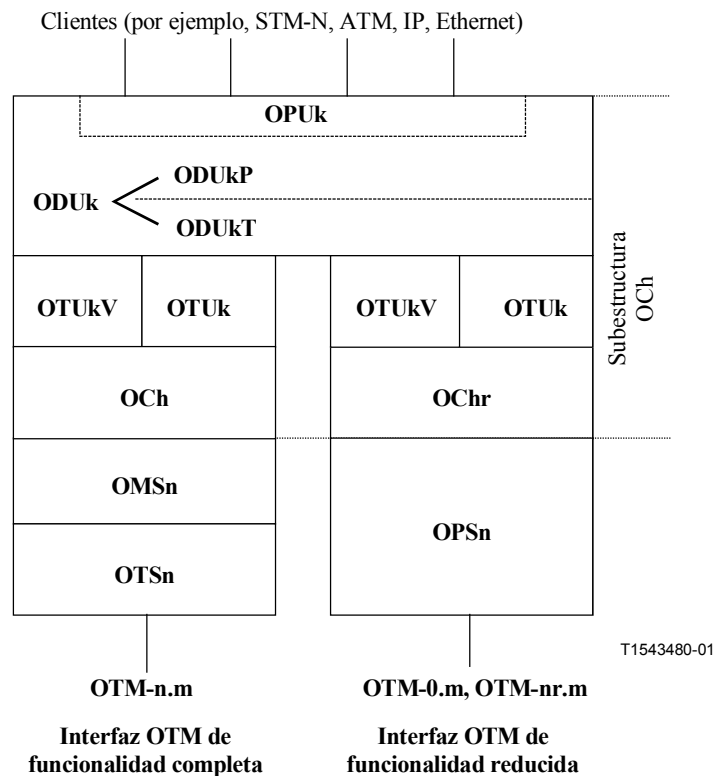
Clientes (por ejemplo, STM-N, ATM, IP, Ethernet)

OPUk

ODUk

ODUkP

ODUkT

Subestructura OCh

OTUkV

OTUk

OTUkV

OTUk

OCh

OChr

OMSn

OPSn

OTSn

T1543480-01

OTM-n.m

OTM-0.m, OTM-nr.m

Interfaz OTM de funcionalidad completa

Interfaz OTM de funcionalidad reducida